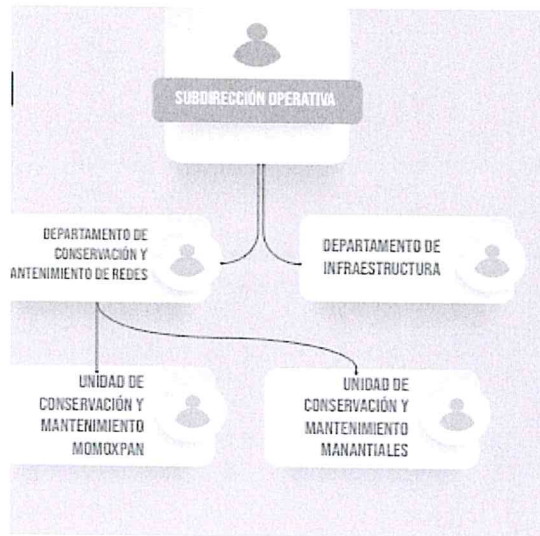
SUBDIRECCIÓN OPERATIVA

DEPARTAMENTO DE CONSERVACIÓN Y ANTENIMIENTO DE REDES

DEPARTAMENTO DE INFRAESTRUCTURA

UNIDAD DE CONSERVACIÓN Y MANTENIMIENTO MOMOXPAN

UNIDAD DE CONSERVACIÓN Y MANTENIMIENTO MANANTIALES